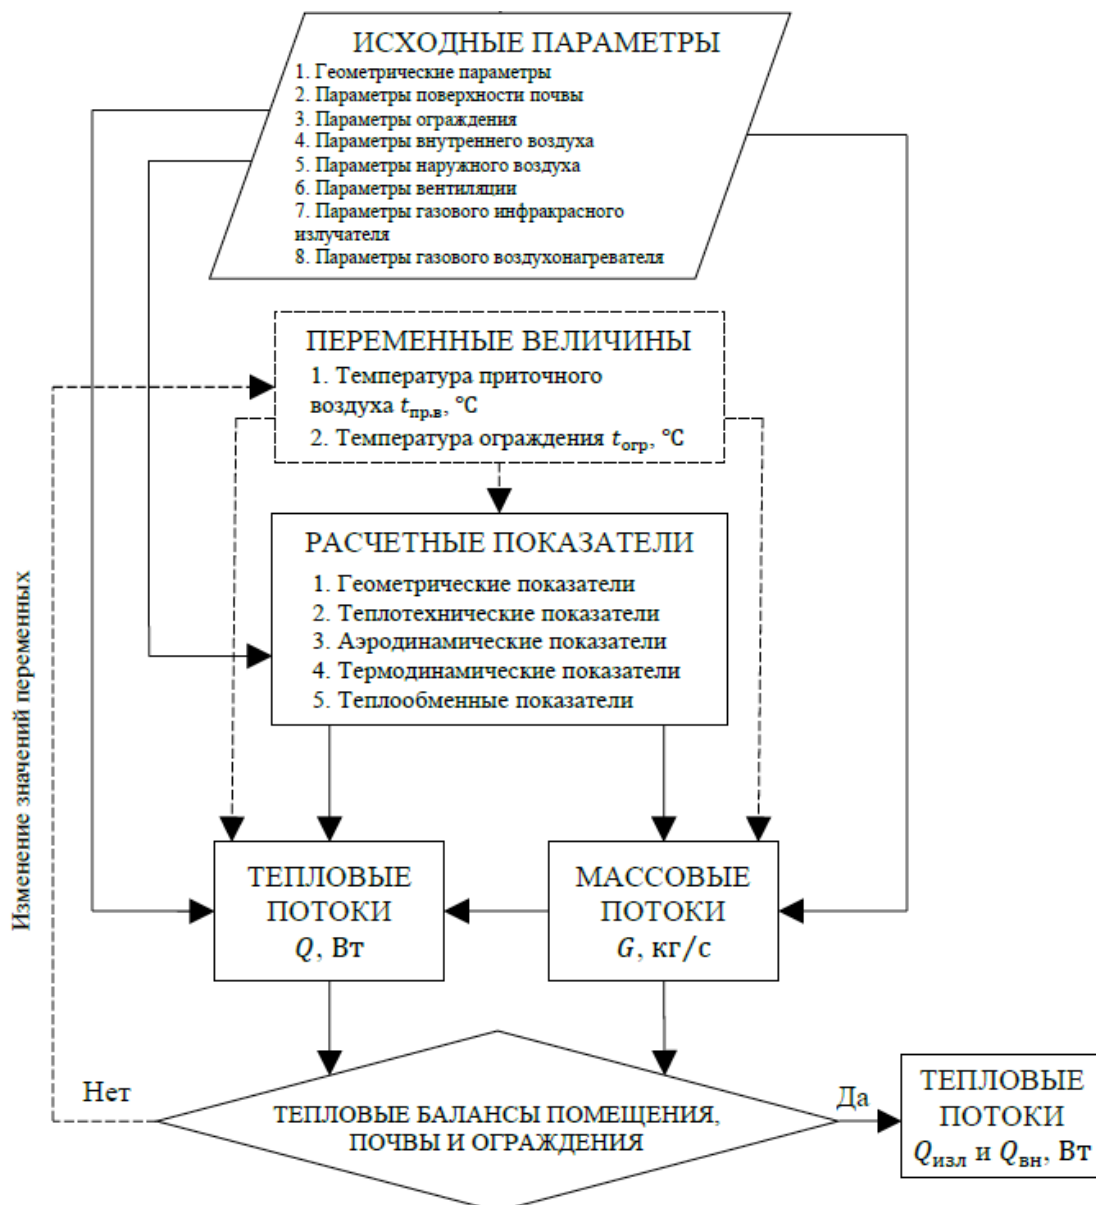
ИСХОДНЫЕ ПАРАМЕТРЫ
1. Геометрические параметры
2. Параметры поверхности почвы
3. Параметры ограждения
4. Параметры внутреннего воздуха
5. Параметры наружного воздуха
6. Параметры вентиляции
7. Параметры газового инфракрасного излучателя
8. Параметры газового воздухонагревателя

ПЕРЕМЕННЫЕ ВЕЛИЧИНЫ
1. Температура приточного воздуха $t_{пр.в}$, °С
2. Температура ограждения $t_{огр}$, °С

РАСЧЕТНЫЕ ПОКАЗАТЕЛИ
1. Геометрические показатели
2. Теплотехнические показатели
3. Аэродинамические показатели
4. Термодинамические показатели
5. Теплообменные показатели

Изменение значений переменных

ТЕПЛОВЫЕ ПОТОКИ
$Q$, Вт

МАССОВЫЕ ПОТОКИ
$G$, кг/с

Нет

ТЕПЛОВЫЕ БАЛАНСЫ ПОМЕЩЕНИЯ, ПОЧВЫ И ОГРАЖДЕНИЯ

Да

ТЕПЛОВЫЕ ПОТОКИ
$Q_{изл}$ и $Q_{вн}$, Вт